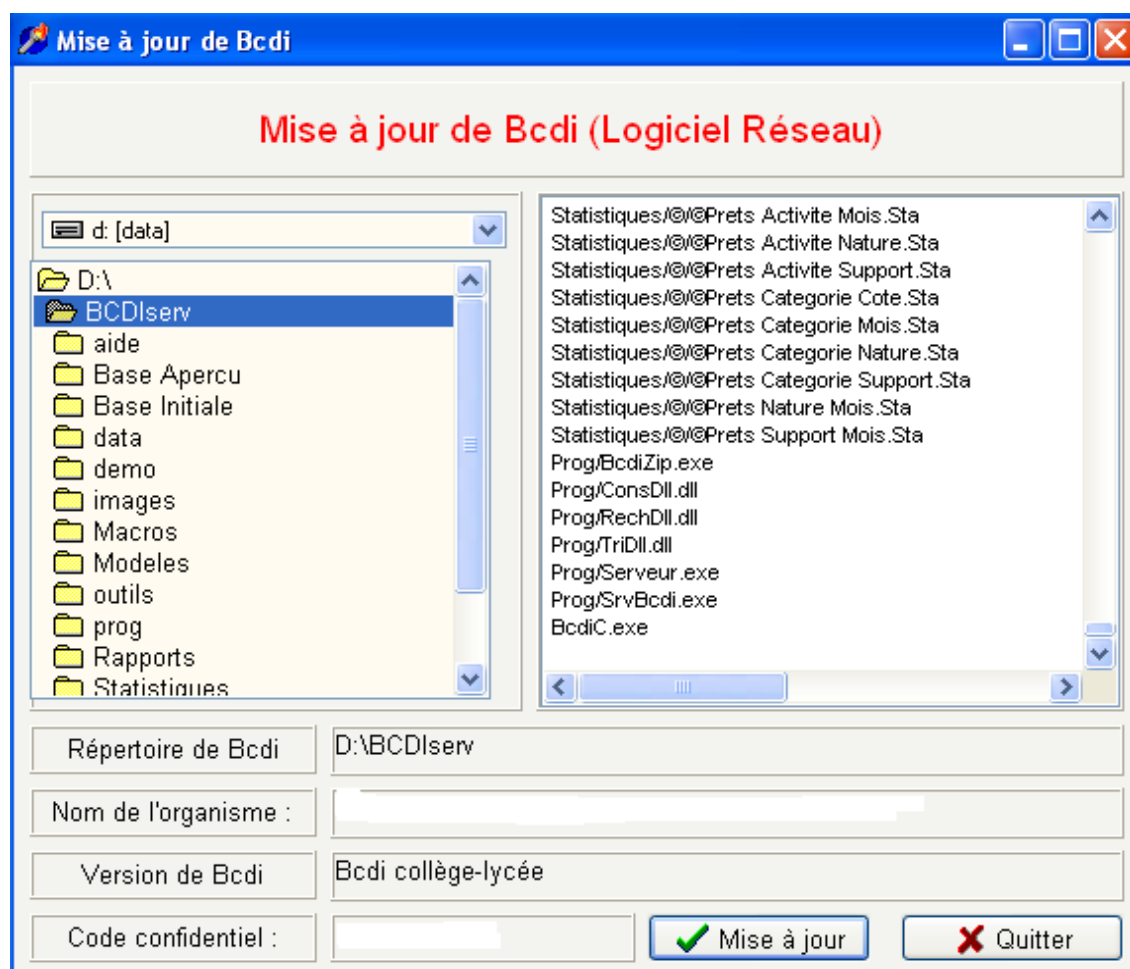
Mise à jour de Bcdi

Mise à jour de Bcdi (Logiciel Réseau)

d: [data]

D:\
BCDIserv
aide
Base Apercu
Base Initiale
data
demo
images
Macros
Modeles
outils
prog
Rapports
Statistiques

Statistiques/@/@Prets Activite Mois.Sta
Statistiques/@/@Prets Activite Nature.Sta
Statistiques/@/@Prets Activite Support.Sta
Statistiques/@/@Prets Categorie Cote.Sta
Statistiques/@/@Prets Categorie Mois.Sta
Statistiques/@/@Prets Categorie Nature.Sta
Statistiques/@/@Prets Categorie Support.Sta
Statistiques/@/@Prets Nature Mois.Sta
Statistiques/@/@Prets Support Mois.Sta
Prog/BcdiZip.exe
Prog/ConsDll.dll
Prog/RechDll.dll
Prog/TriDll.dll
Prog/Serveur.exe
Prog/SrvBcdi.exe
BcdiC.exe

Répertoire de Bcdi
D:\BCDIserv

Nom de l'organisme :

Version de Bcdi
Bcdi collège-lycée

Code confidentiel :

Mise à jour
Quitter